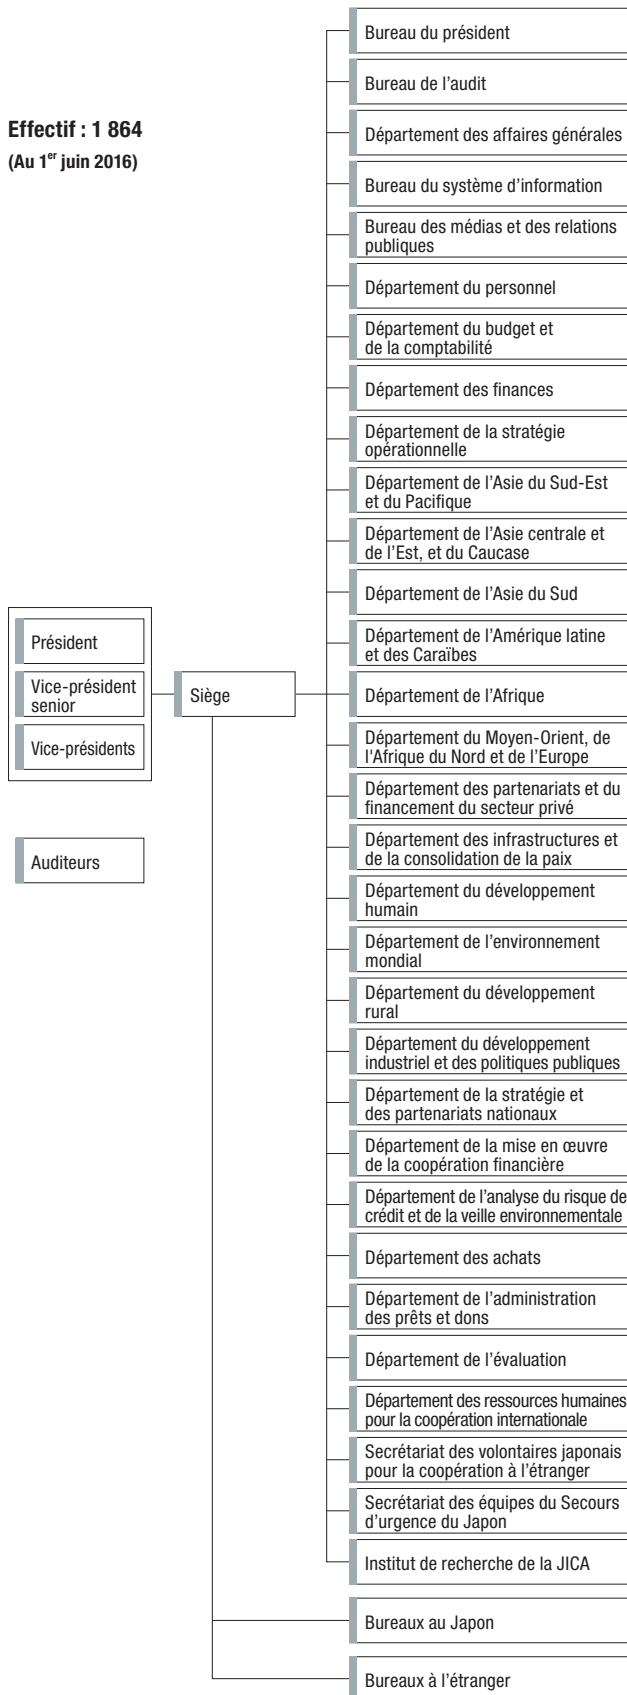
Effectif : 1 864
(Au 1$^{er}$ juin 2016)

Président
Vice-président senior
Vice-présidents

Auditeurs

Siège

Bureau du président
Bureau de l'audit
Département des affaires générales
Bureau du système d'information
Bureau des médias et des relations publiques
Département du personnel
Département du budget et de la comptabilité
Département des finances
Département de la stratégie opérationnelle
Département de l'Asie du Sud-Est et du Pacifique
Département de l'Asie centrale et de l'Est, et du Caucase
Département de l'Asie du Sud
Département de l'Amérique latine et des Caraïbes
Département de l'Afrique
Département du Moyen-Orient, de l'Afrique du Nord et de l'Europe
Département des partenariats et du financement du secteur privé
Département des infrastructures et de la consolidation de la paix
Département du développement humain
Département de l'environnement mondial
Département du développement rural
Département du développement industriel et des politiques publiques
Département de la stratégie et des partenariats nationaux
Département de la mise en œuvre de la coopération financière
Département de l'analyse du risque de crédit et de la veille environnementale
Département des achats
Département de l'administration des prêts et dons
Département de l'évaluation
Département des ressources humaines pour la coopération internationale
Secrétariat des volontaires japonais pour la coopération à l'étranger
Secrétariat des équipes du Secours d'urgence du Japon
Institut de recherche de la JICA

Bureaux au Japon

Bureaux à l'étranger